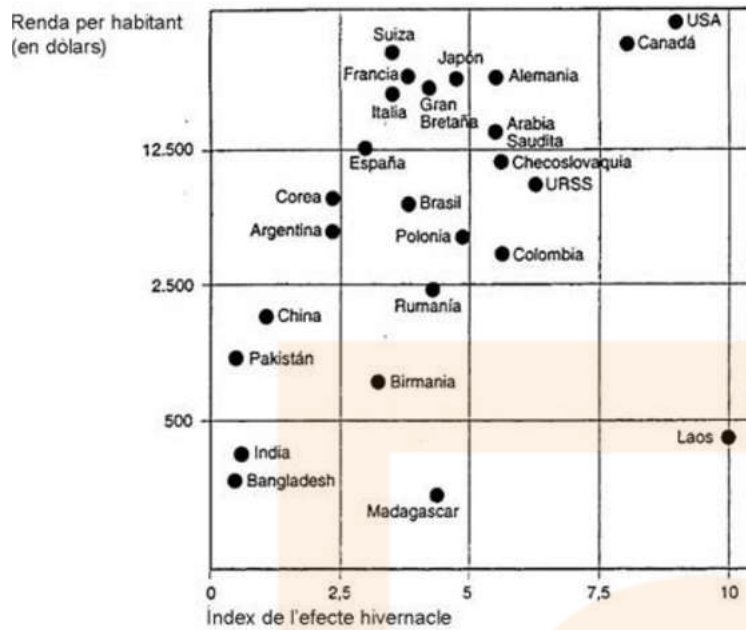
Renda per habitant (en dòlars)

USA
Canadá
Suiza
Japón
Francia
Alemania
Italia
Gran Bretaña
Arabia Saudita
12.500
España
Checoslovaquia
URSS
Corea
Brasil
Argentina
Polonia
Colombia
2.500
Rumanía
China
Pakistán
Birmania
500
Laos
India
Bangladesh
Madagascar

0
2,5
5
7,5
10
Índex de l'efecte hivernacle